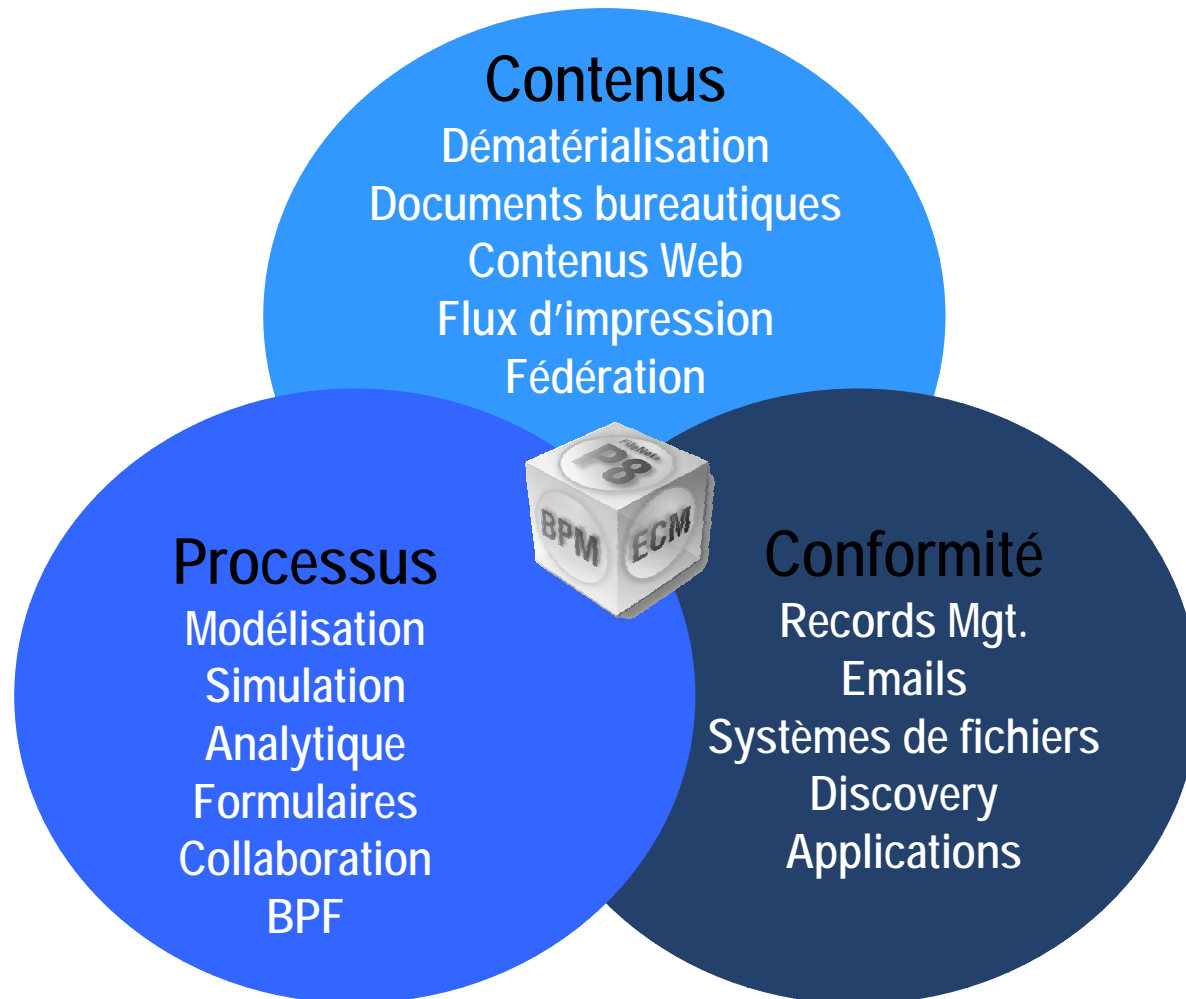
Contenus
Dématérialisation
Documents bureautiques
Contenus Web
Flux d'impression
Fédération

FileNet
P8
BPM
ECM

Processus
Modélisation
Simulation
Analytique
Formulaires
Collaboration
BPF

Conformité
Records Mgt.
Emails
Systèmes de fichiers
Discovery
Applications